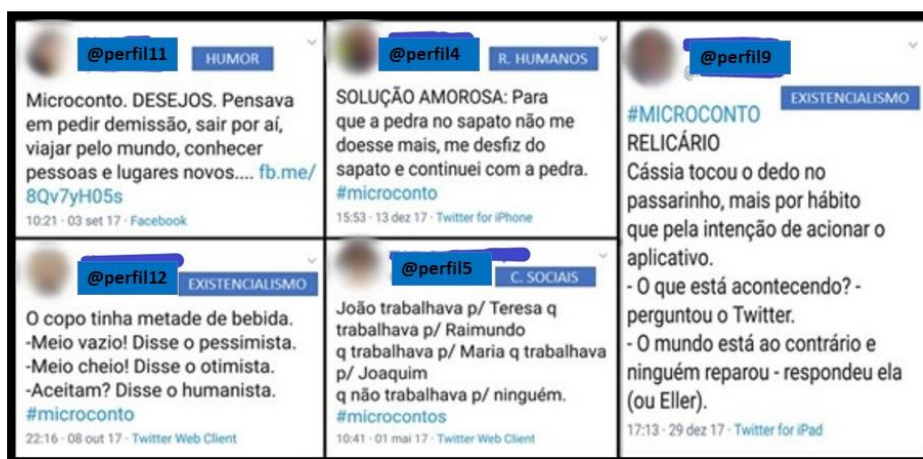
@perfil11 HUMOR

Microconto. DESEJOS. Pensava em pedir demissão, sair por aí, viajar pelo mundo, conhecer pessoas e lugares novos.... fb.me/8Qv7yH05s

10:21 · 03 set 17 · Facebook

@perfil4 R. HUMANOS

SOLUÇÃO AMOROSA: Para que a pedra no sapato não me doesse mais, me desfiz do sapato e continuei com a pedra. #microconto

15:53 · 13 dez 17 · Twitter for iPhone

@perfil9

#MICROCONTO EXISTENCIALISMO

RELICÁRIO

Cássia tocou o dedo no passarinho, mais por hábito que pela intenção de acionar o aplicativo.

- O que está acontecendo? - perguntou o Twitter.

- O mundo está ao contrário e ninguém reparou - respondeu ela (ou Eller).

17:13 · 29 dez 17 · Twitter for iPad

@perfil12 EXISTENCIALISMO

O copo tinha metade de bebida.
-Meio vazio! Disse o pessimista.
-Meio cheio! Disse o otimista.
-Aceitam? Disse o humanista.
#microconto

22:16 · 08 out 17 · Twitter Web Client

@perfil5 C. SOCIAIS

João trabalhava p/ Teresa q trabalhava p/ Raimundo q trabalhava p/ Maria q trabalhava p/ Joaquim q não trabalhava p/ ninguém.
#microcontos

10:41 · 01 mai 17 · Twitter Web Client